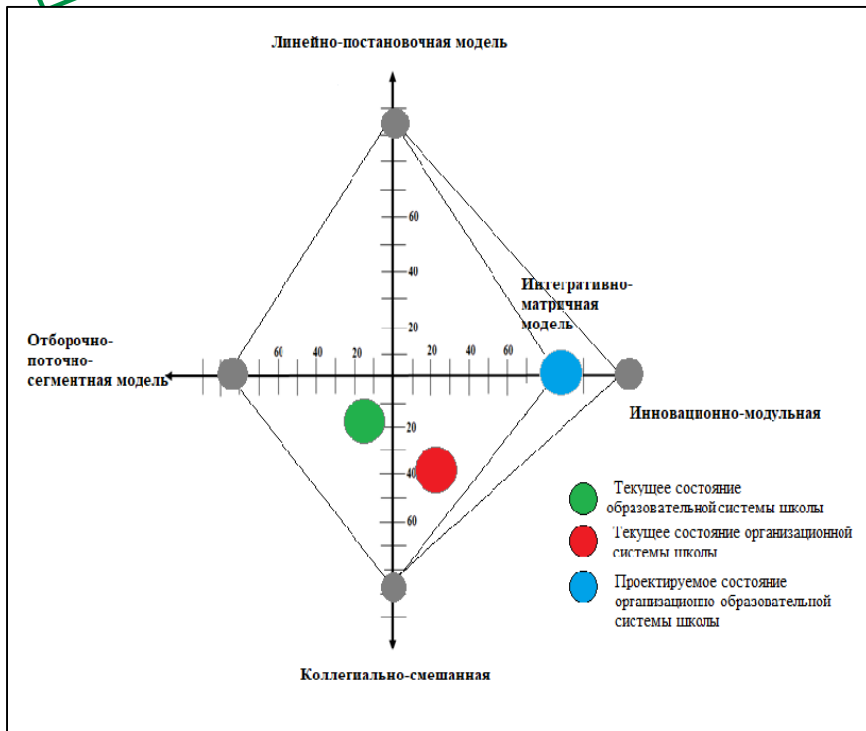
Линейно-постановочная модель

60

40

20

Интегративно-матричная модель

Отборочно-поточно-сегментная модель

60 40 20 20 40 60

Инновационно-модульная

20

40

60

Текущее состояние образовательнойсистемы школы

Текущее состояние организационной системы школы

Проектируемое состояние организационно образовательной системы школы

Коллегиально-смешанная